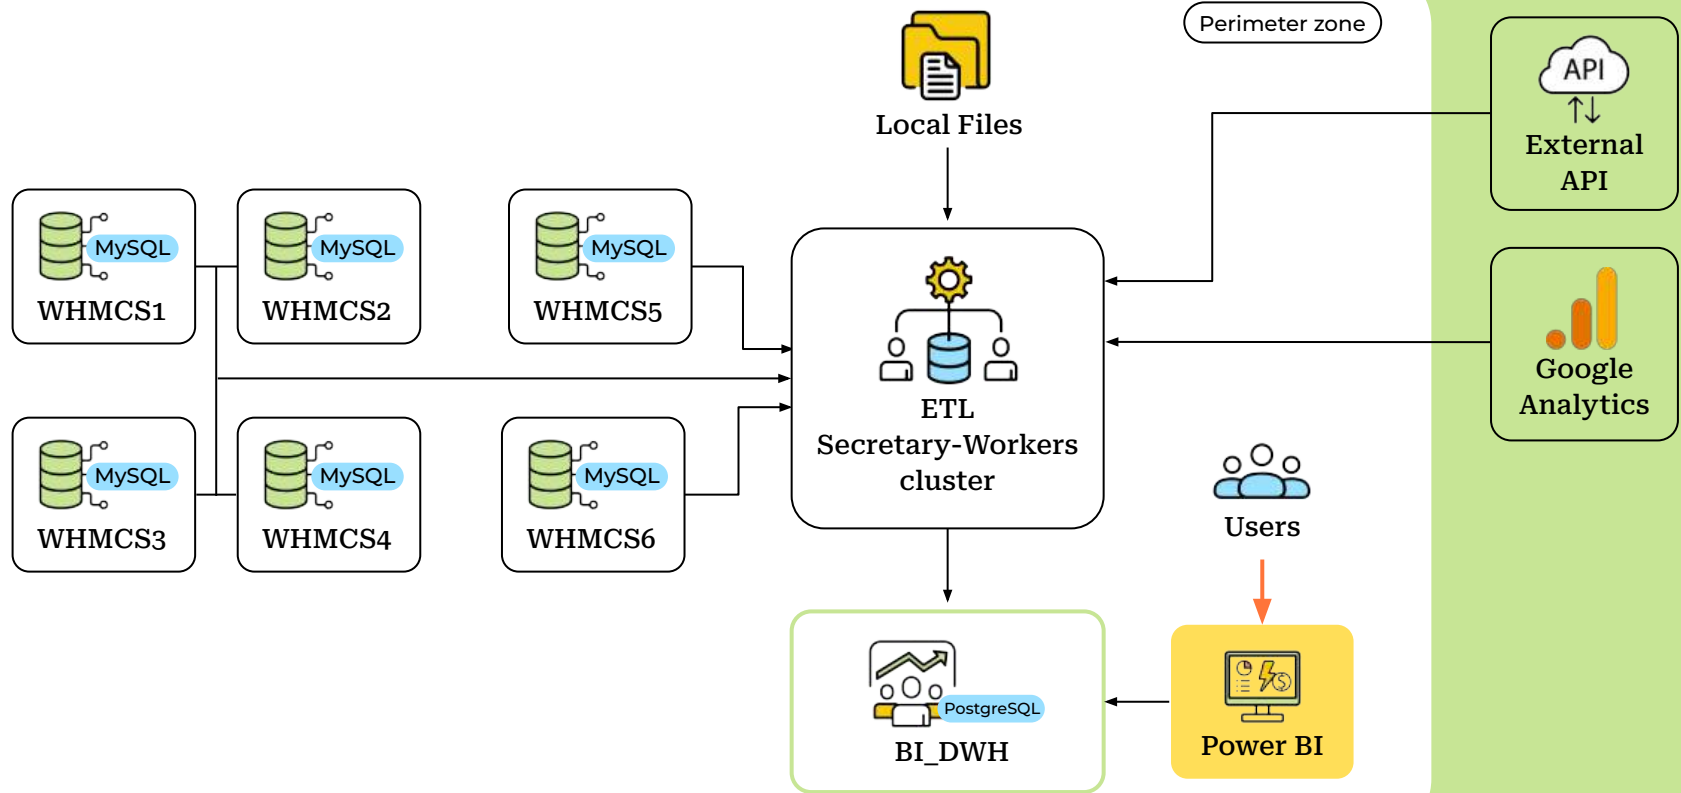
Perimeter zone

Local Files

API

External API

MySQL
WHMCS1

MySQL
WHMCS2

MySQL
WHMCS5

ETL Secretary-Workers cluster

Google Analytics

MySQL
WHMCS3

MySQL
WHMCS4

MySQL
WHMCS6

Users

PostgreSQL
BI_DWH

Power BI